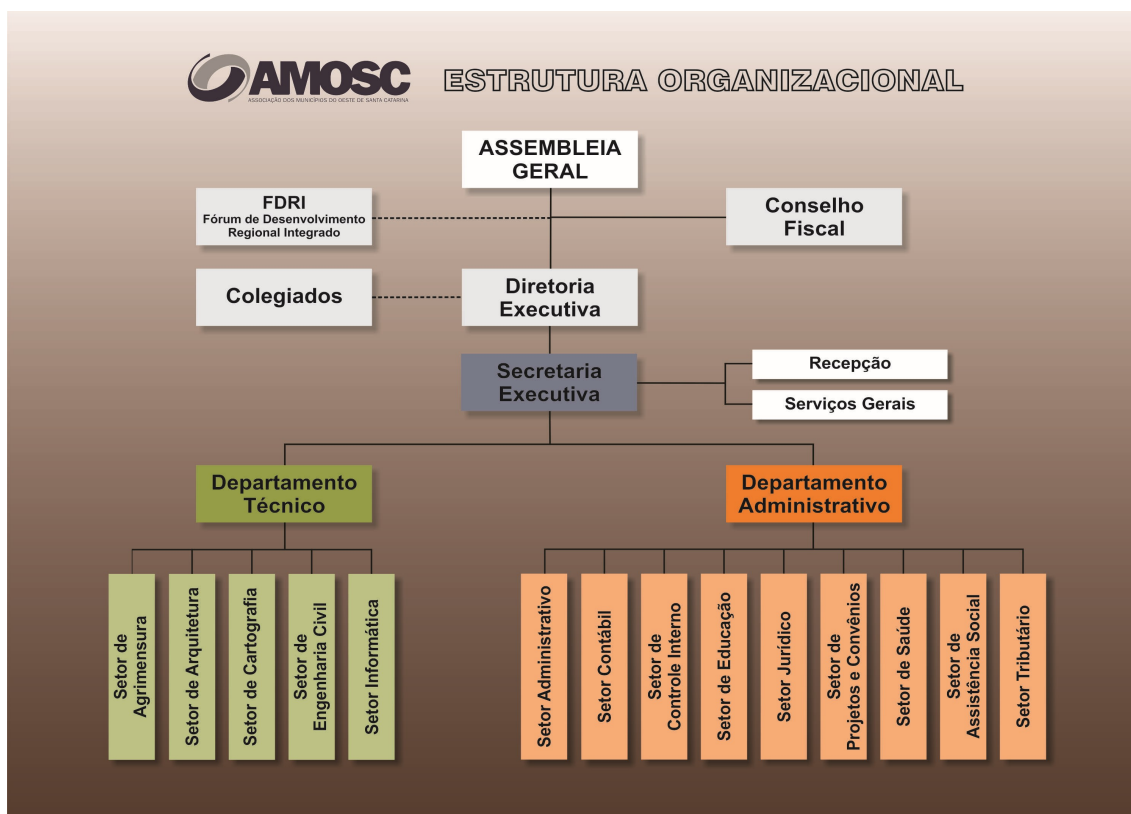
AMOSC
ASSOCIAÇÃO DOS MUNICÍPIOS DO OESTE DE SANTA CATARINA

ESTRUTURA ORGANIZACIONAL

ASSEMBLEIA GERAL

FDRI
Fórum de Desenvolvimento Regional Integrado

Conselho Fiscal

Colegiados

Diretoria Executiva

Secretaria Executiva

Recepção

Serviços Gerais

Departamento Técnico

Departamento Administrativo

Setor de Agrimensura

Setor de Arquitetura

Setor de Cartografia

Setor de Engenharia Civil

Setor Informática

Setor Administrativo

Setor Contábil

Setor de Controle Interno

Setor de Educação

Setor Jurídico

Setor de Projetos e Convênios

Setor de Saúde

Setor de Assistência Social

Setor Tributário